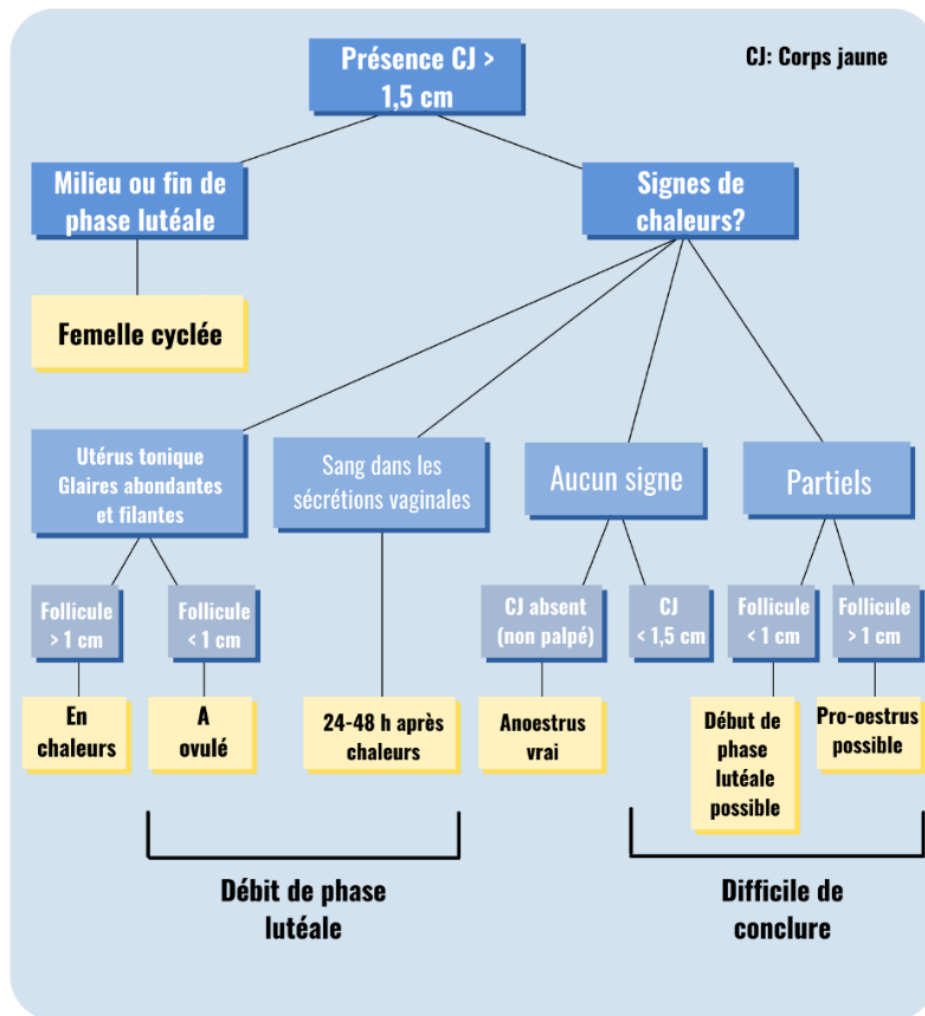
Présence CJ > 1,5 cm

CJ: Corps jaune

Milieu ou fin de phase lutéale

Femelle cyclée

Signes de chaleurs?

Utérus tonique Glaires abondantes et filantes

Follicule > 1 cm

En chaleurs

Follicule < 1 cm

A ovulé

Sang dans les sécrétions vaginales

24-48 h après chaleurs

Aucun signe

CJ absent (non palpé)

Anoestrus vrai

CJ < 1,5 cm

Partiels

Follicule < 1 cm

Début de phase lutéale possible

Follicule > 1 cm

Pro-oestrus possible

Débit de phase lutéale

Difficile de conclure